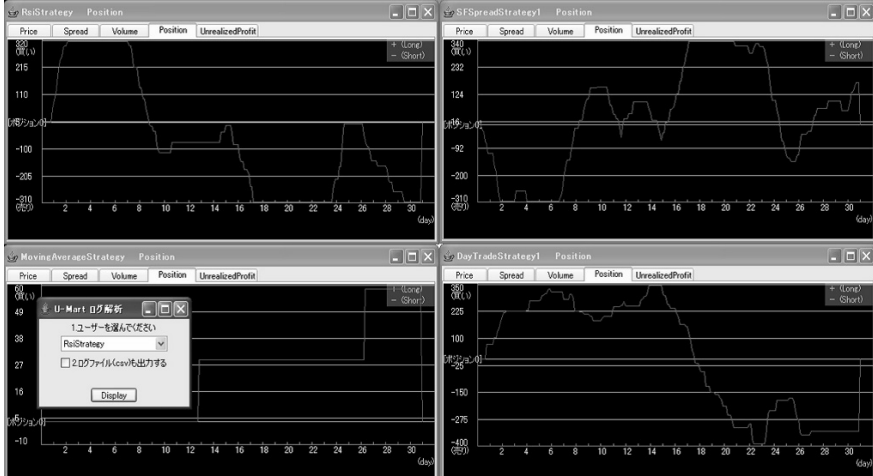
RsiStrategy Position

Price Spread Volume Position UnrealizedProfit

+ (Long)
- (Short)

320 (買い)
215
110
[ポジション0]
-100
-205
-310 (売り)

2 4 6 8 10 12 14 16 18 20 22 24 26 28 30 (day)

SFSpreadStrategy1 Position

Price Spread Volume Position UnrealizedProfit

+ (Long)
- (Short)

340 (買い)
232
124
[ポジション0]
-92
-200
-310 (売り)

2 4 6 8 10 12 14 16 18 20 22 24 26 28 30 (day)

MovingAverageStrategy Position

Price Spread Volume Position UnrealizedProfit

+ (Long)
- (Short)

60 (買い)
49
38
27
16
[ポジション0]
-10

2 4 6 8 10 12 14 16 18 20 22 24 26 28 30 (day)

U-Mart ログ解析

1.ユーザーを選んでください

RsiStrategy

2.ログファイル(csv)も出力する

Display

DayTradeStrategy1 Position

Price Spread Volume Position UnrealizedProfit

+ (Long)
- (Short)

350 (買い)
225
100
[ポジション0]
-25
-150
-275
-400 (売り)

2 4 6 8 10 12 14 16 18 20 22 24 26 28 30 (day)